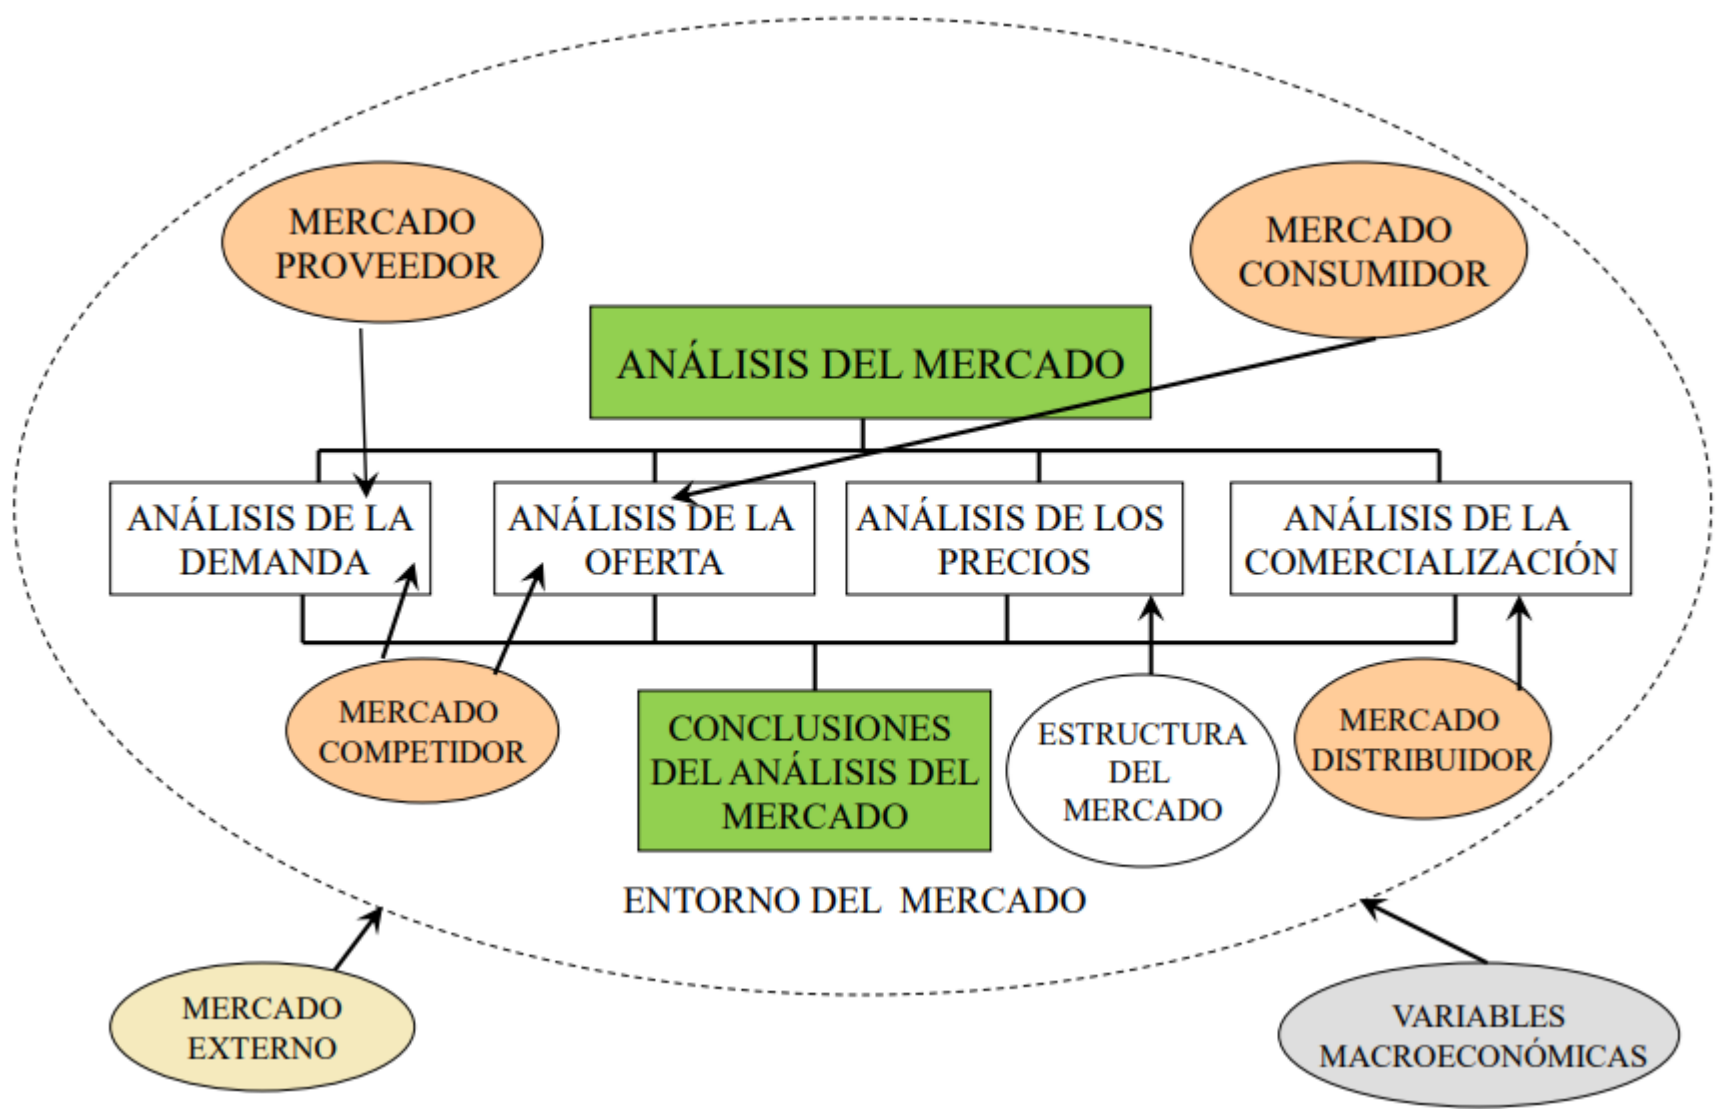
MERCADO PROVEEDOR

MERCADO CONSUMIDOR

ANÁLISIS DEL MERCADO

ANÁLISIS DE LA DEMANDA

ANÁLISIS DE LA OFERTA

ANÁLISIS DE LOS PRECIOS

ANÁLISIS DE LA COMERCIALIZACIÓN

MERCADO COMPETIDOR

CONCLUSIONES DEL ANÁLISIS DEL MERCADO

ESTRUCTURA DEL MERCADO

MERCADO DISTRIBUIDOR

ENTORNO DEL MERCADO

MERCADO EXTERNO

VARIABLES MACROECONÓMICAS